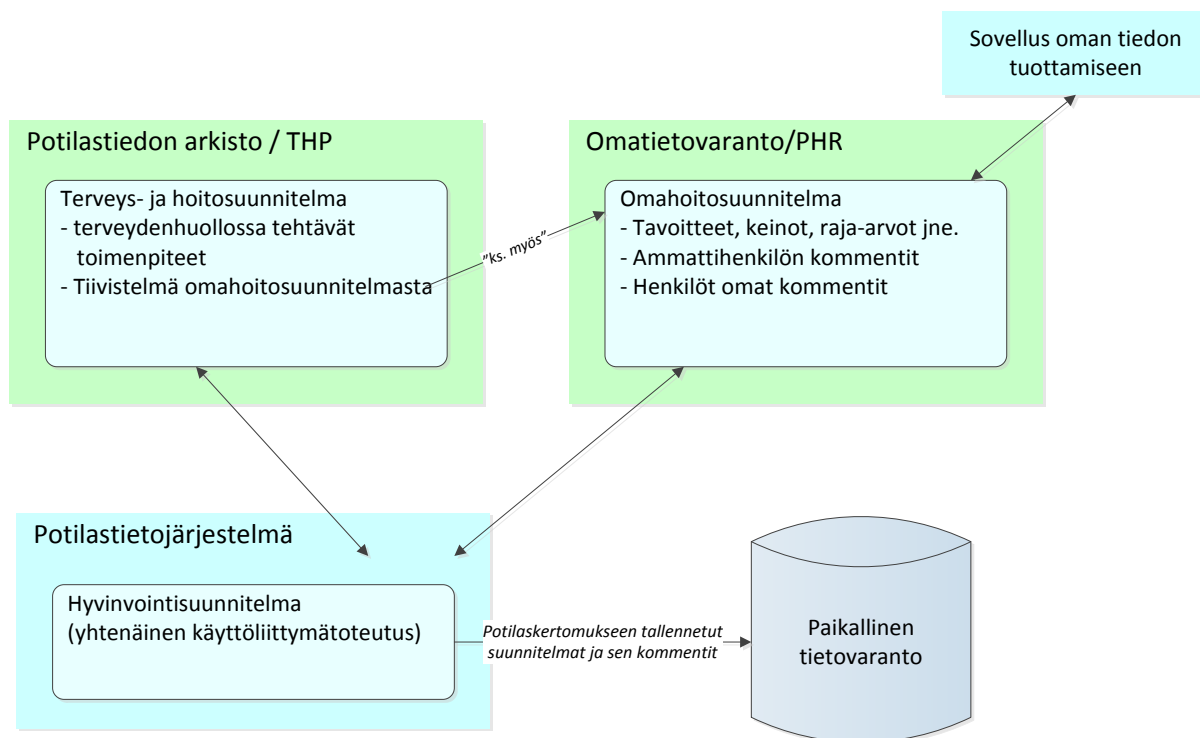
Sovellus oman tiedon tuottamiseen

Potilastiedon arkisto / THP

Terveys- ja hoitosuunnitelma
- terveydenhuollossa tehtävät toimenpiteet
- Tiivistelmä omahoitosuunnitelmasta

"ks. myös"

Omatietovaranto/PHR

Omahoitosuunnitelma
- Tavoitteet, keinot, raja-arvot jne.
- Ammattihenkilön kommentit
- Henkilöt omat kommentit

Potilastietojärjestelmä

Hyvinvointisuunnitelma
(yhtenäinen käyttöliittymätoteutus)

Potilaskertomukseen tallennetut suunnitelmat ja sen kommentit

Paikallinen tietovaranto